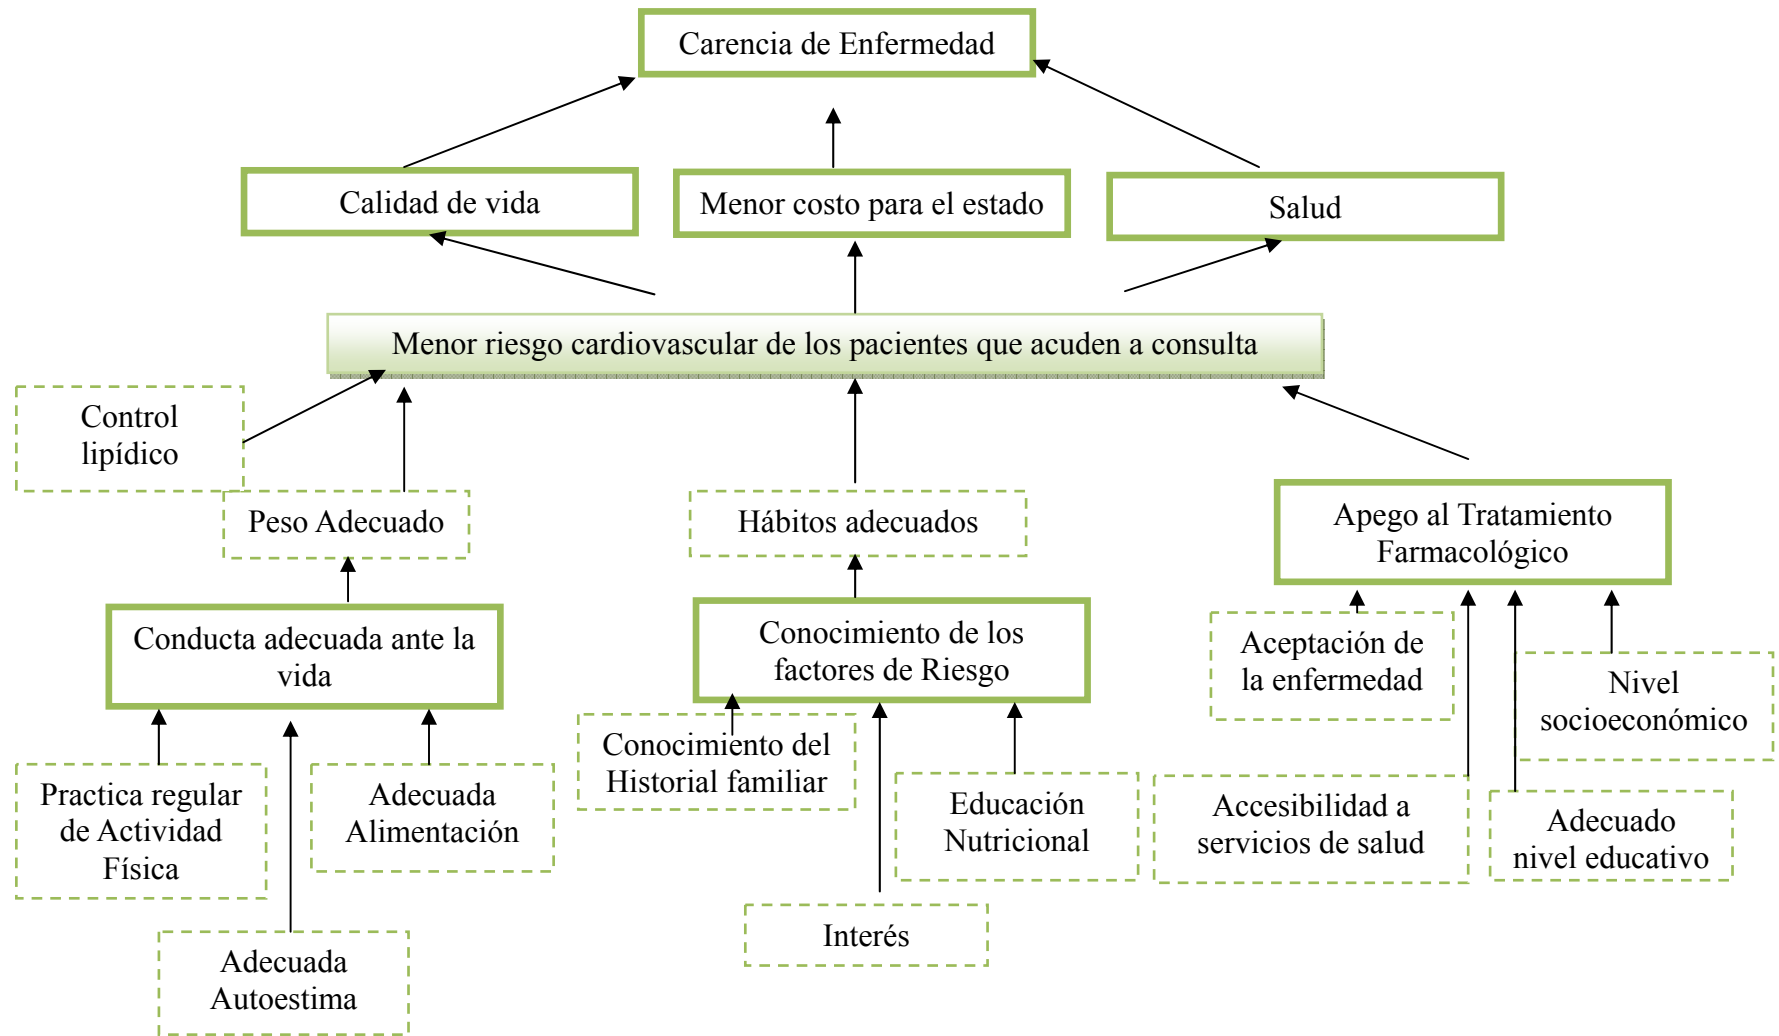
Carencia de Enfermedad

Calidad de vida

Menor costo para el estado

Salud

Menor riesgo cardiovascular de los pacientes que acuden a consulta

Control lipídico

Peso Adecuado

Hábitos adecuados

Apego al Tratamiento Farmacológico

Conducta adecuada ante la vida

Conocimiento de los factores de Riesgo

Aceptación de la enfermedad

Nivel socioeconómico

Practica regular de Actividad Física

Adecuada Alimentación

Conocimiento del Historial familiar

Educación Nutricional

Accesibilidad a servicios de salud

Adecuado nivel educativo

Adecuada Autoestima

Interés